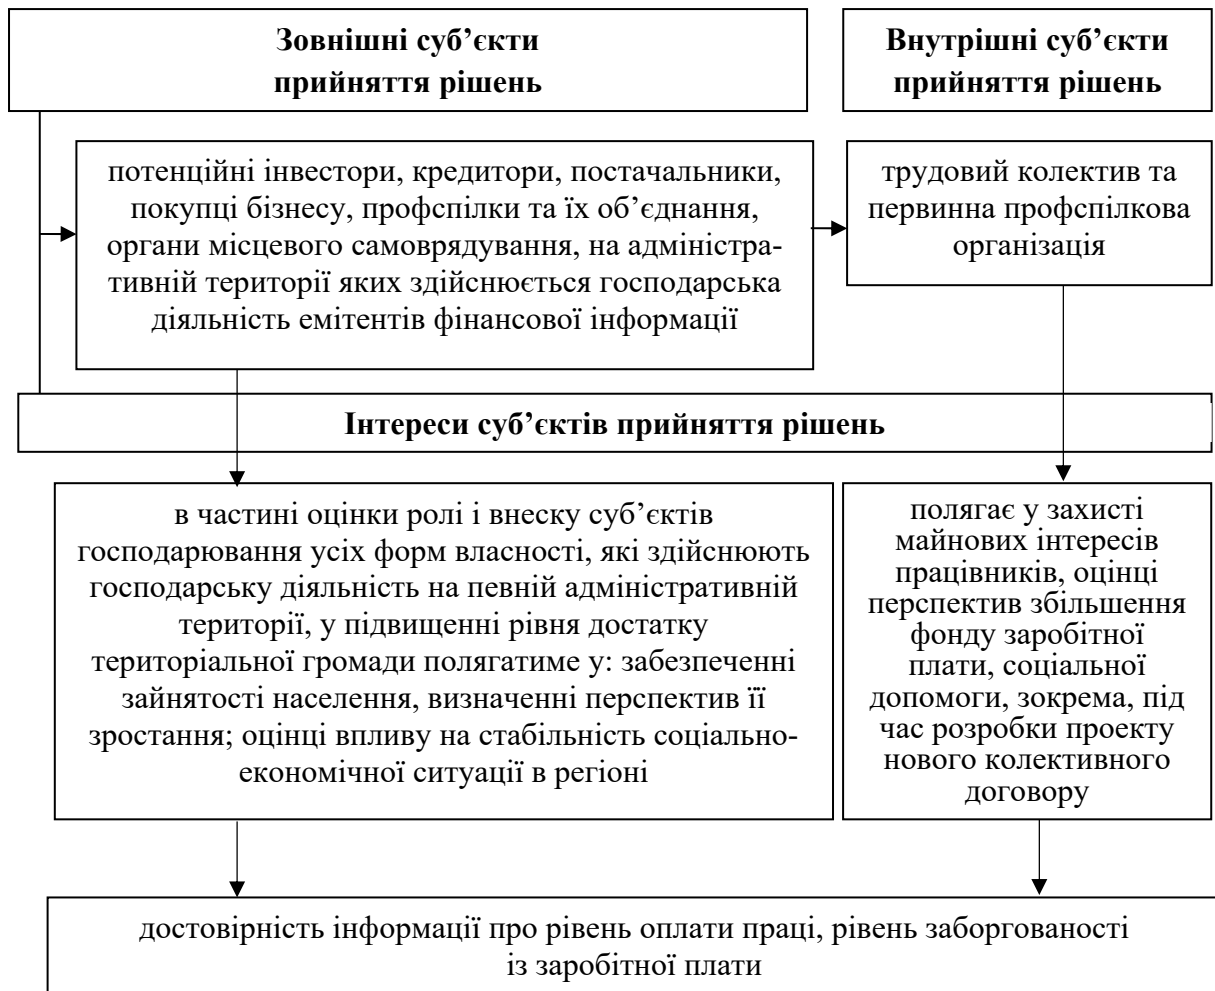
Зовнішні суб’єкти прийняття рішень

Внутрішні суб’єкти прийняття рішень

потенційні інвестори, кредитори, постачальники, покупці бізнесу, профспілки та їх об’єднання, органи місцевого самоврядування, на адміністративній території яких здійснюється господарська діяльність емітентів фінансової інформації

трудовий колектив та первинна профспілкова організація

Інтереси суб’єктів прийняття рішень

в частині оцінки ролі і внеску суб’єктів господарювання усіх форм власності, які здійснюють господарську діяльність на певній адміністративній території, у підвищенні рівня достатку територіальної громади полягатиме у: забезпеченні зайнятості населення, визначенні перспектив її зростання; оцінці впливу на стабільність соціально-економічної ситуації в регіоні

полягає у захисті майнових інтересів працівників, оцінці перспектив збільшення фонду заробітної плати, соціальної допомоги, зокрема, під час розробки проекту нового колективного договору

достовірність інформації про рівень оплати праці, рівень заборгованості із заробітної плати